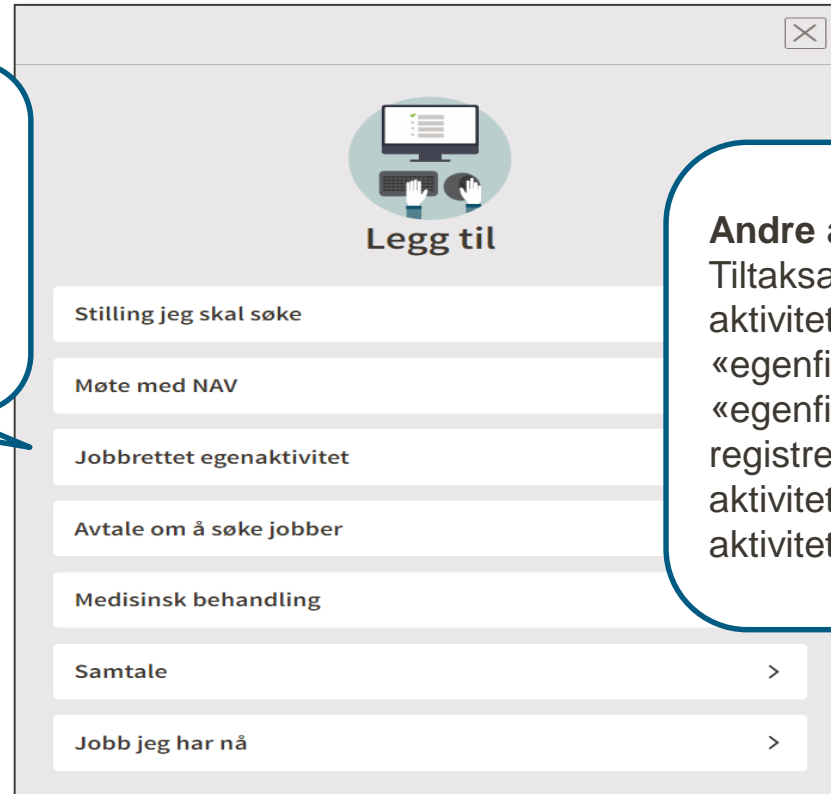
Legg til

Stilling jeg skal søke

Møte med NAV

Jobbrettet egenaktivitet

Avtale om å søke jobber

Medisinsk behandling

Samtale >

Jobb jeg har nå >

**Andre** a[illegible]
Tiltaksa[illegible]
aktivitet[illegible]
«egenfi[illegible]
«egenfi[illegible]
registre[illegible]
aktivitet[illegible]
aktivitet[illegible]